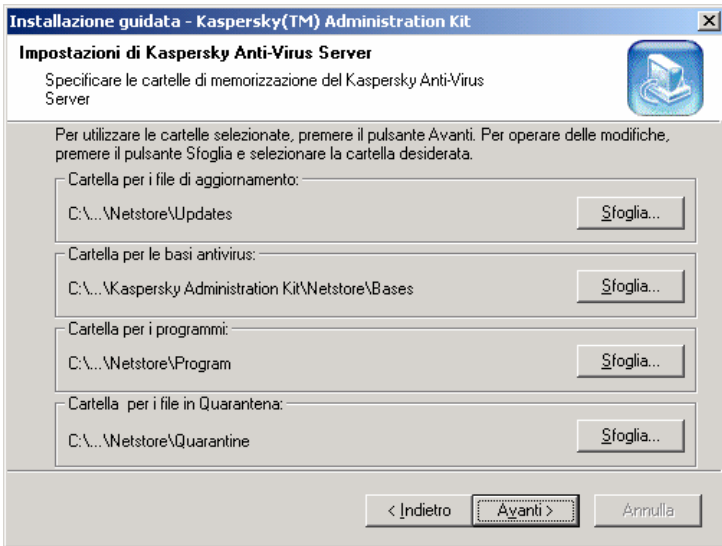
Installazione guidata - Kaspersky(TM) Administration Kit

Impostazioni di Kaspersky Anti-Virus Server

Specificare le cartelle di memorizzazione del Kaspersky Anti-Virus Server

Per utilizzare le cartelle selezionate, premere il pulsante Avanti. Per operare delle modifiche, premere il pulsante Sfoglia e selezionare la cartella desiderata.

Cartella per i file di aggiornamento:

C:\...\Netstore\Updates

Sfoglia...

Cartella per le basi antivirus:

C:\...\Kaspersky Administration Kit\Netstore\Bases

Sfoglia...

Cartella per i programmi:

C:\...\Netstore\Program

Sfoglia...

Cartella per i file in Quarantena:

C:\...\Netstore\Quarantine

Sfoglia...

< Indietro

Avanti >

Annulla